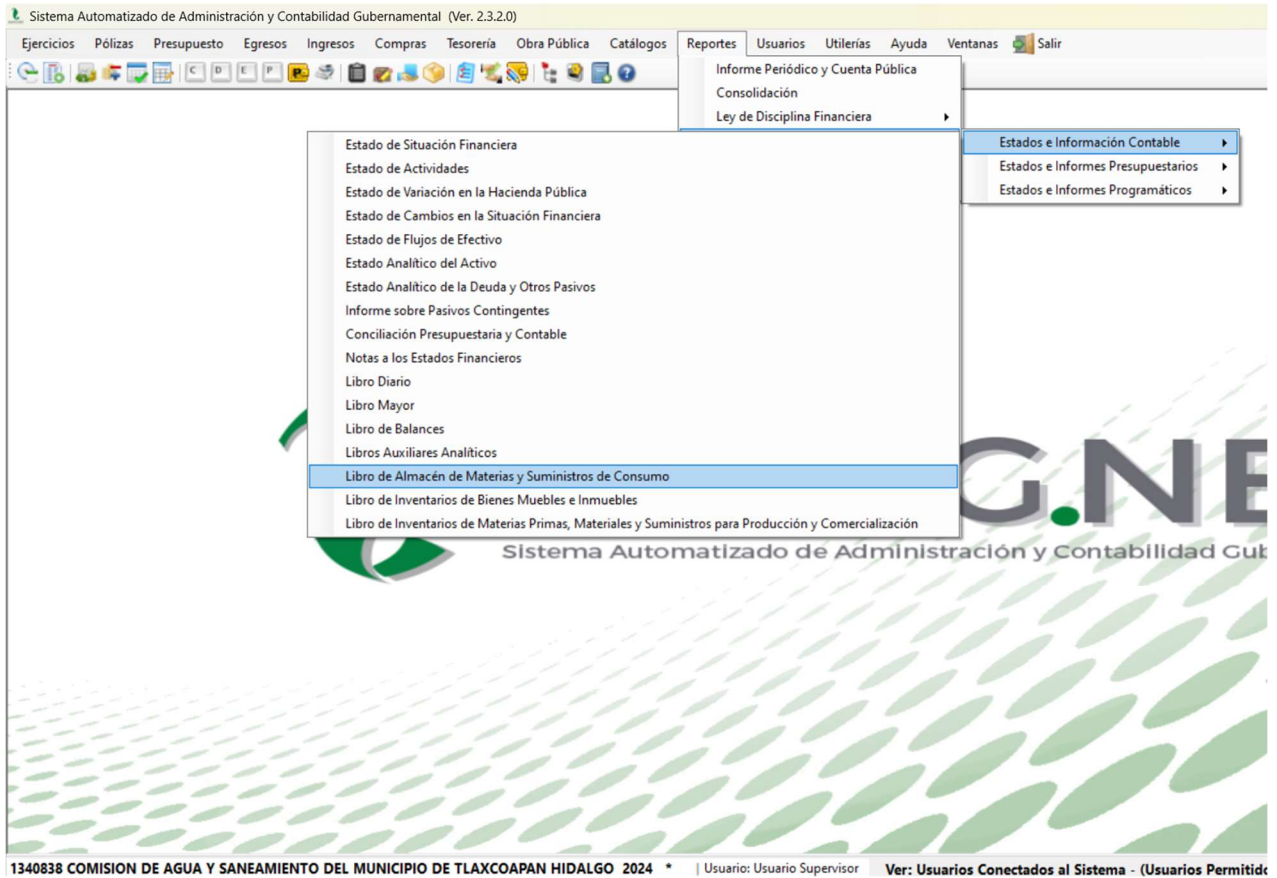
Sistema Automatizado de Administración y Contabilidad Gubernamental (Ver. 2.3.2.0)

Ejercicios Pólizas Presupuesto Egresos Ingresos Compras Tesorería Obra Pública Catálogos Reportes Usuarios Utilerías Ayuda Ventanas Salir

C D E P

Informe Periódico y Cuenta Pública
Consolidación
Ley de Disciplina Financiera

Estados e Información Contable
Estados e Informes Presupuestarios
Estados e Informes Programáticos

Estado de Situación Financiera
Estado de Actividades
Estado de Variación en la Hacienda Pública
Estado de Cambios en la Situación Financiera
Estado de Flujos de Efectivo
Estado Analítico del Activo
Estado Analítico de la Deuda y Otros Pasivos
Informe sobre Pasivos Contingentes
Conciliación Presupuestaria y Contable
Notas a los Estados Financieros
Libro Diario
Libro Mayor
Libro de Balances
Libros Auxiliares Analíticos
Libro de Almacén de Materias y Suministros de Consumo
Libro de Inventarios de Bienes Muebles e Inmuebles
Libro de Inventarios de Materias Primas, Materiales y Suministros para Producción y Comercialización

G.NE
Sistema Automatizado de Administración y Contabilidad Gub

1340838 COMISION DE AGUA Y SANEAMIENTO DEL MUNICIPIO DE TLAXCOAPAN HIDALGO 2024 * | Usuario: Usuario Supervisor Ver: Usuarios Conectados al Sistema - (Usuarios Permitid